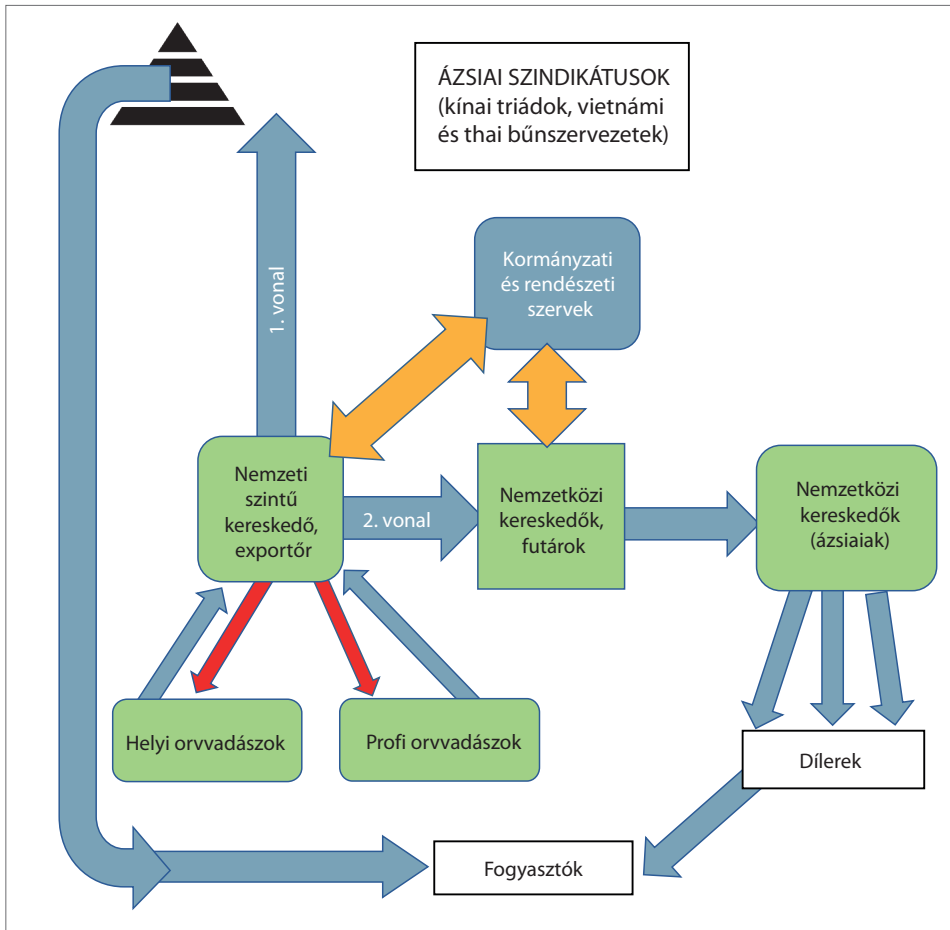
ÁZSIAI SZINDIKÁTUSOK (kínai triádok, vietnámi és thai bűnszervezetek)

Kormányzati és rendészeti szervek

1. vonal

Nemzeti szintű kereskedő, exportőr

2. vonal

Nemzetközi kereskedők, futárok

Nemzetközi kereskedők (ázsiaiak)

Helyi orvvadászok

Profi orvvadászok

Dílerek

Fogyasztók